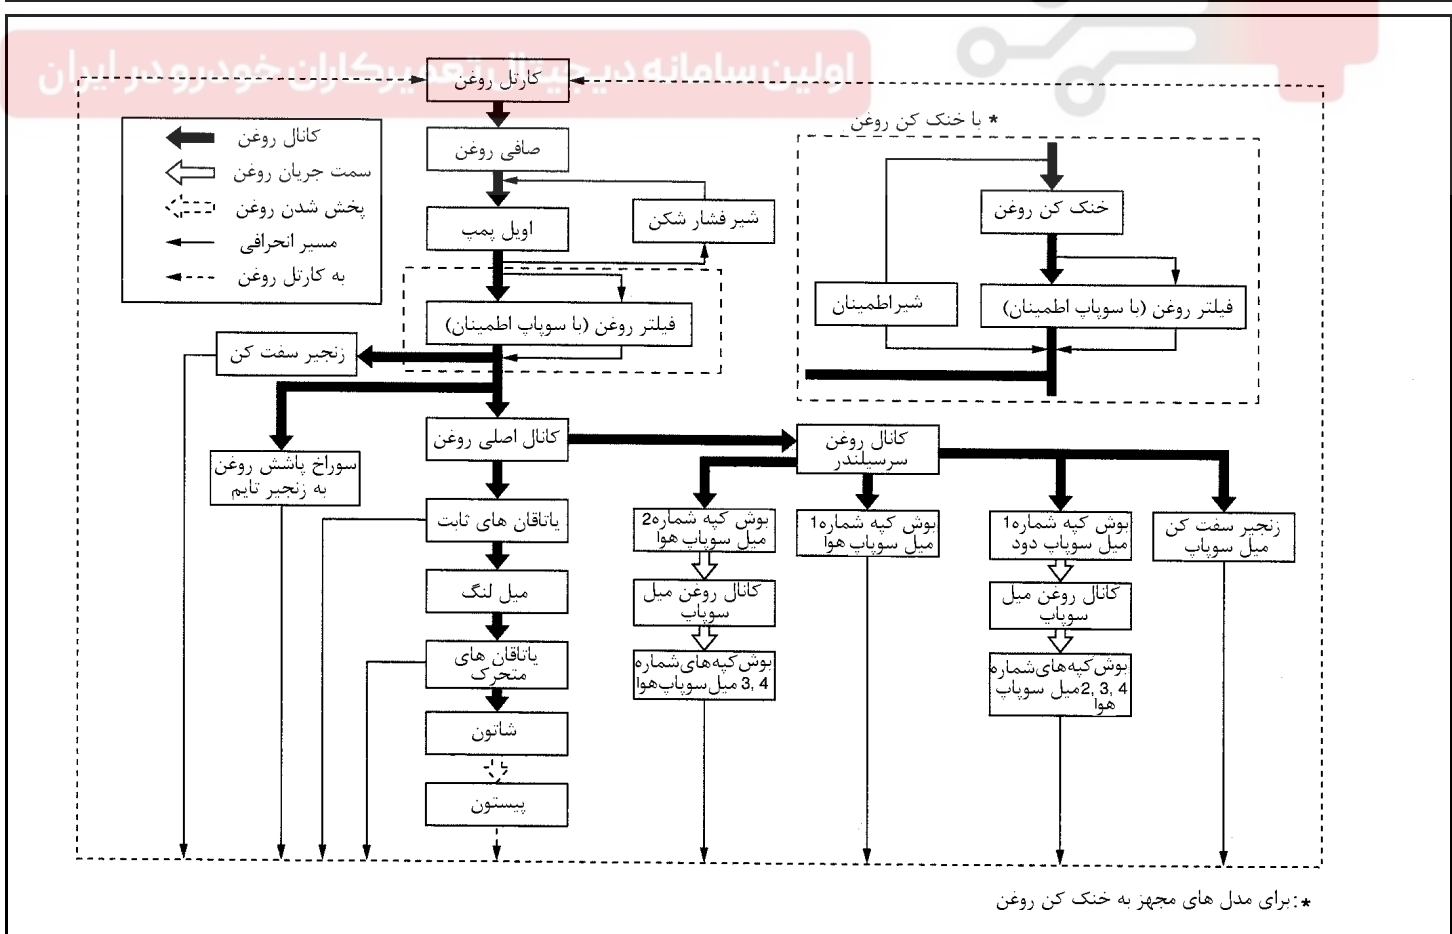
اولین سامانه دیجیتال تعمیرکاران خودرو در ایران

کارتل روغن

کانال روغن
سمت جریان روغن
پخش شدن روغن
مسیر انحرافی
به کارتل روغن

صافی روغن
اوپل پمپ
شیر فشار شکن
فیلتر روغن (با سوپاپ اطمینان)
زنجیر سفت کن
کانال اصلی روغن
سوراخ پاشش روغن به زنجیر تایم
یاتاقان های ثابت
میل لنگ
یاتاقان های متحرک
شاتون
پیستون

* با خنک کن روغن
خنک کن روغن
شیراطمینان
فیلتر روغن (با سوپاپ اطمینان)

کانال روغن سرسیلندر
بوش کپه شماره2 میل سوپاپ هوا
کانال روغن میل سوپاپ
بوش کپه‌های شماره 3, 4 میل سوپاپ هوا
بوش کپه شماره1 میل سوپاپ هوا
بوش کپه شماره1 میل سوپاپ دود
کانال روغن میل سوپاپ
بوش کپه‌های شماره 2, 3, 4 میل سوپاپ هوا
زنجیر سفت کن میل سوپاپ

*:برای مدل های مجهز به خنک کن روغن